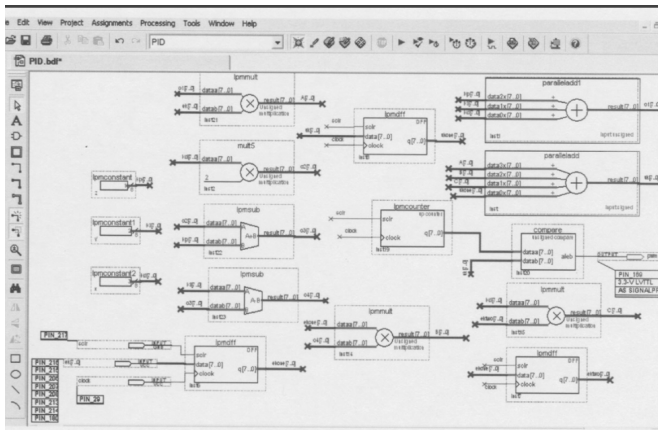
e Edit View Project Assignments Processing Tools Window Help

PID

PID.bdf*

lpmmult
dataa[7..0]
datab[7..0]
result[7..0]
inst1

mult5
result[7..0]
inst2

lpmdff
sclr
data[7..0]
clock
q[7..0]

paralleladd1
data2x[7..0]
data1x[7..0]
data0x[7..0]
result[7..0]
inst

paralleladd
data2x[7..0]
data1x[7..0]
data0x[7..0]
result[7..0]
inst

lpmconstant
lpmconstant1
lpmconstant2

lpmsub
dataa[7..0]
datab[7..0]
result[7..0]
inst3

lpmcounter
sclr
data[7..0]
clock
q[7..0]

compare
dataa[7..0]
datab[7..0]
aleb
inst

PIN_169
3.3-V LVTTL

lpmsub
dataa[7..0]
datab[7..0]
result[7..0]

lpmmult
dataa[7..0]
datab[7..0]
result[7..0]
inst

lpmmult
dataa[7..0]
datab[7..0]
result[7..0]

PIN_21
INPUT
INPUT
INPUT

lpmdff
sclr
data[7..0]
clock
q[7..0]

lpmdff
sclr
data[7..0]
clock
q[7..0]

PIN_29